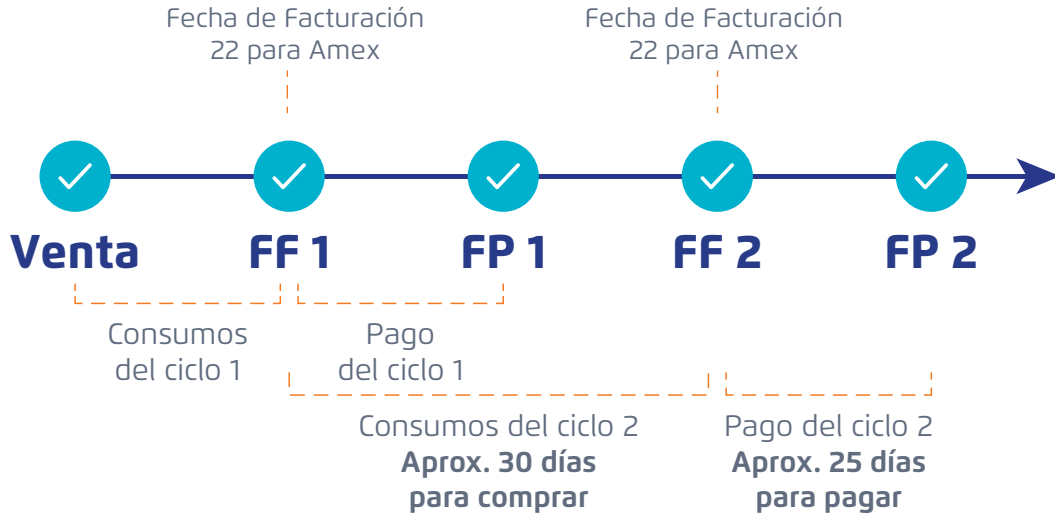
Fecha de Facturación
22 para Amex

Fecha de Facturación
22 para Amex

Venta FF 1 FP 1 FF 2 FP 2

Consumos
del ciclo 1

Pago
del ciclo 1

Consumos del ciclo 2
**Aprox. 30 días para comprar**

Pago del ciclo 2
**Aprox. 25 días para pagar**